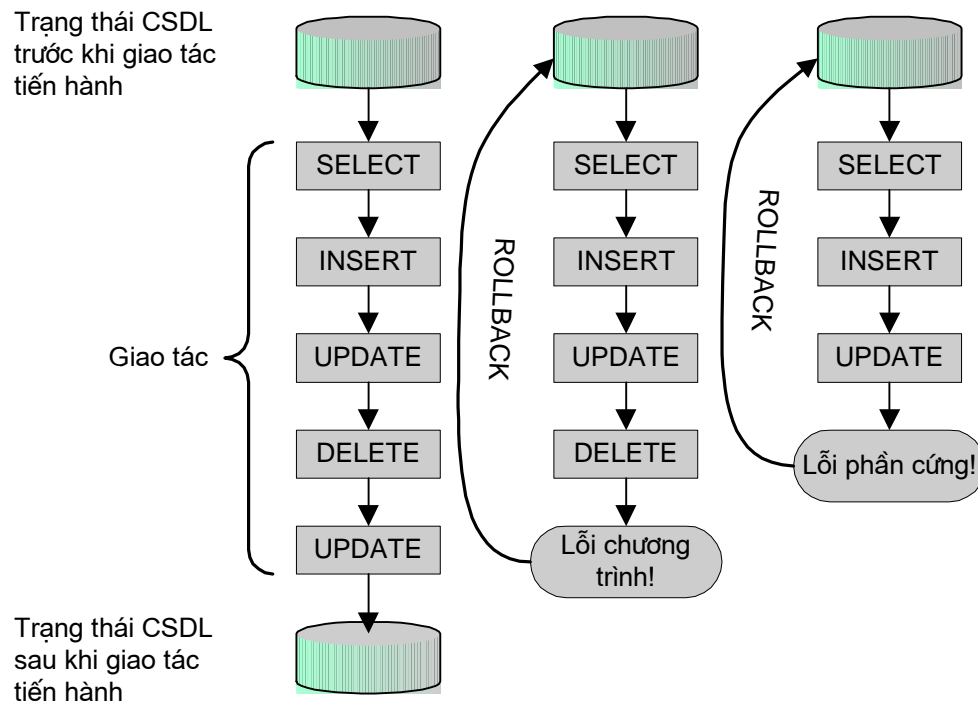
Trạng thái CSDL trước khi giao tác tiến hành

SELECT
INSERT
UPDATE
DELETE
UPDATE

Giao tác

Trạng thái CSDL sau khi giao tác tiến hành

ROLLBACK

SELECT
INSERT
UPDATE
DELETE

Lỗi chương trình!

ROLLBACK

SELECT
INSERT
UPDATE

Lỗi phần cứng!